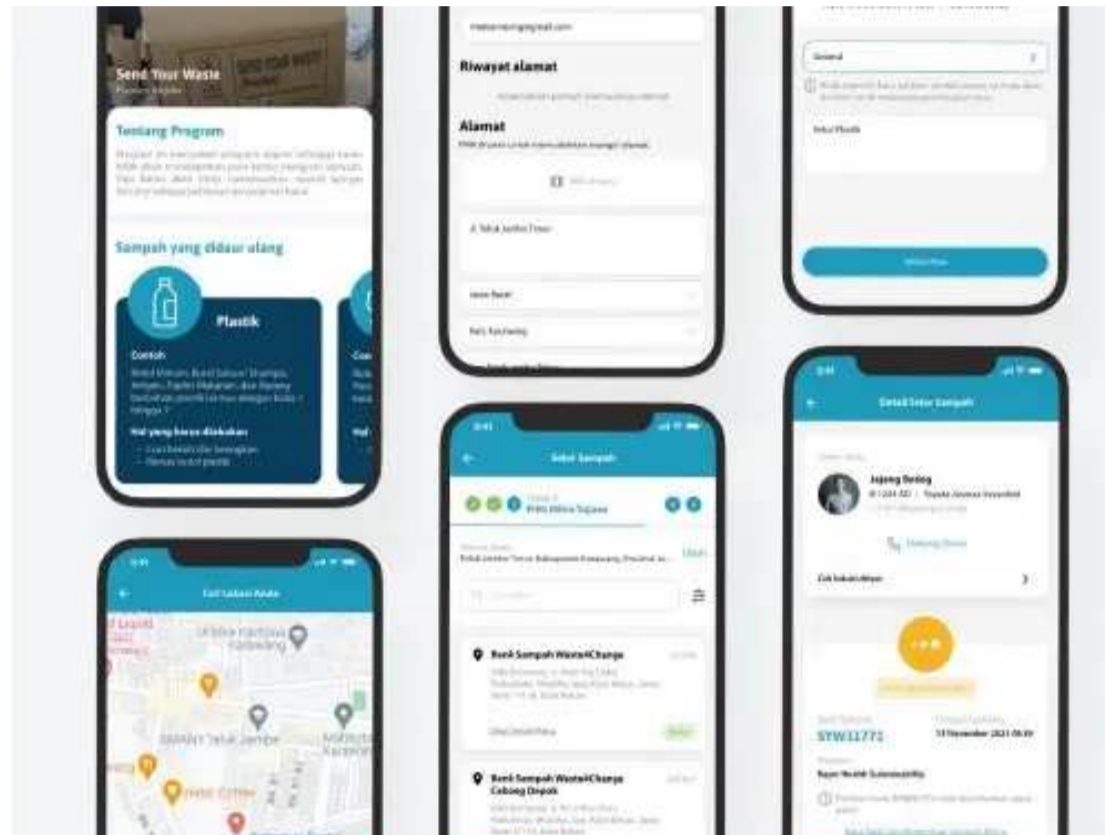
Send Your Waste

Tentang Program

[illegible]

Sampah yang didaur ulang

Plastik

Contoh

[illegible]

Hal yang harus dilakukan

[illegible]

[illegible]

Riwayat alamat

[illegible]

Alamat

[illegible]

Jl. Teluk Jambe Timur

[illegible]

Setor Sampah

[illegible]

Ubah

Bank Sampah Waste4Change

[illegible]

Bank Sampah Waste4Change Cabang Depok

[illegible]

Setor Plastik

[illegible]

Detail Setor Sampah

Jajang Bening

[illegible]

STW11771

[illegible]

Cari Lokasi Kamu

Jl. Tuparev

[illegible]